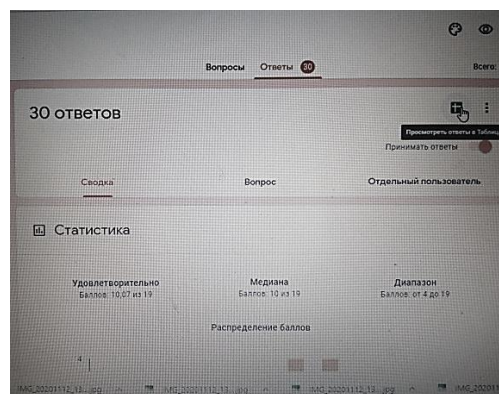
Вопросы Ответы 30

Всего:

30 ответов

Просмотреть ответы в Таблиц

Принимать ответы

Сводка

Вопрос

Отдельный пользователь

Статистика

Удовлетворительно
Баллов: 10,07 из 19

Медиана
Баллов: 10 из 19

Диапазон
Баллов: от 4 до 19

Распределение баллов

4

IMG_20201112_13...jpg

IMG_20201112_13...jpg

IMG_20201112_13...jpg

IMG_20201